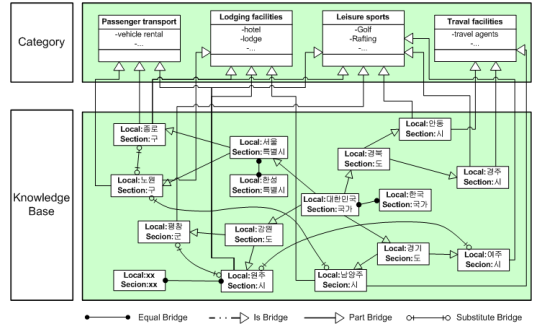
Category

Passenger transport
-vehicle rental
-...

Lodging facilities
-hotel
-lodge
-...

Leisure sports
-Golf
-Rafting
-...

Traval facilities
-travel agents
-...

Knowledge Base

Local:종로
Section:구

Local:서울
Section:특별시

Local:안동
Section:시

Local:노원
Section:구

Local:한성
Section:특별시

Local:경북
Section:도

Local:경주
Section:시

Local:대한민국
Section:국가

Local:한국
Section:국가

Local:평창
Secion:군

Local:강원
Section:도

Local:경기
Section:도

Local:여주
Section:시

Local:xx
Secion:xx

Local:원주
Section:시

Local:남양주
Section:시

Equal Bridge
Is Bridge
Part Bridge
Substitute Bridge